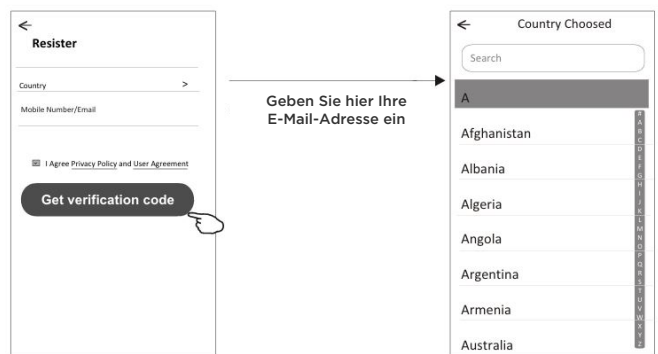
←
Resister

Country >

Mobile Number/Email

I Agree Privacy Policy and User Agreement

Get verification code

Geben Sie hier Ihre E-Mail-Adresse ein

← Country Choosed

Search

A

Afghanistan

Albania

Algeria

Angola

Argentina

Armenia

Australia

#
A
B
C
D
E
F
G
H
I
J
K
L
M
N
O
P
Q
R
S
T
U
V
W
X
Y
Z